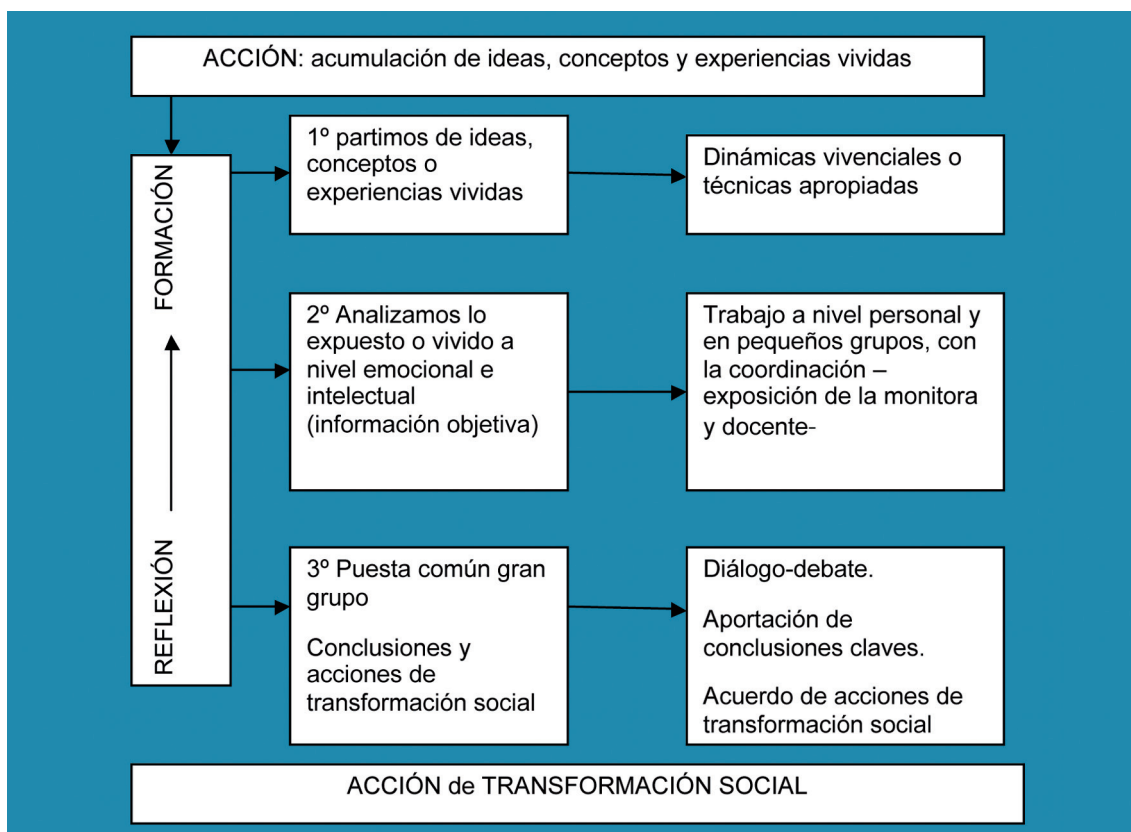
ACCIÓN: acumulación de ideas, conceptos y experiencias vividas

FORMACIÓN

REFLEXIÓN

1º partimos de ideas, conceptos o experiencias vividas

Dinámicas vivenciales o técnicas apropiadas

2º Analizamos lo expuesto o vivido a nivel emocional e intelectual (información objetiva)

Trabajo a nivel personal y en pequeños grupos, con la coordinación – exposición de la monitora y docente-

3º Puesta común gran grupo

Conclusiones y acciones de transformación social

Diálogo-debate.

Aportación de conclusiones claves.

Acuerdo de acciones de transformación social

ACCIÓN de TRANSFORMACIÓN SOCIAL